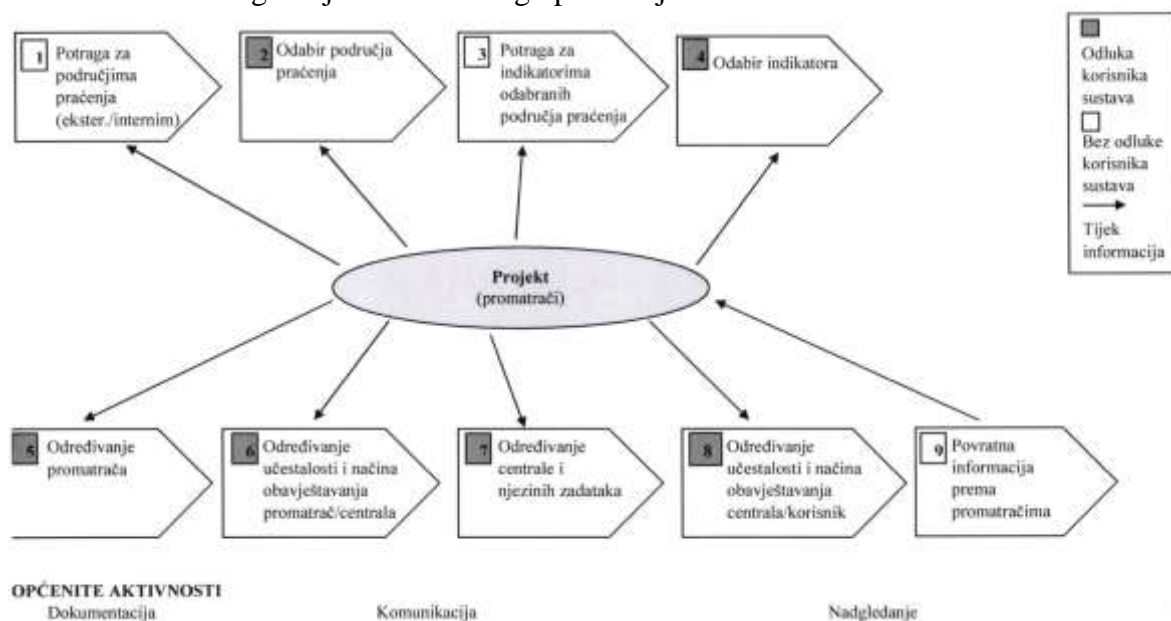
1 Potraga za područjima praćenja (ekster./internim)

2 Odabir područja praćenja

3 Potraga za indikatorima odabranih područja praćenja

4 Odabir indikatora

Odluka korisnika sustava

Bez odluke korisnika sustava

Tijek informacija

Projekt (promatrači)

5 Određivanje promatrača

6 Određivanje učestalosti i načina obavještavanja promatrač/centrala

7 Određivanje centrale i njezinih zadataka

8 Određivanje učestalosti i načina obavještavanja centrala/korisnik

9 Povratna informacija prema promatračima

OPĆENITE AKTIVNOSTI
Dokumentacija Komunikacija Nadgledanje